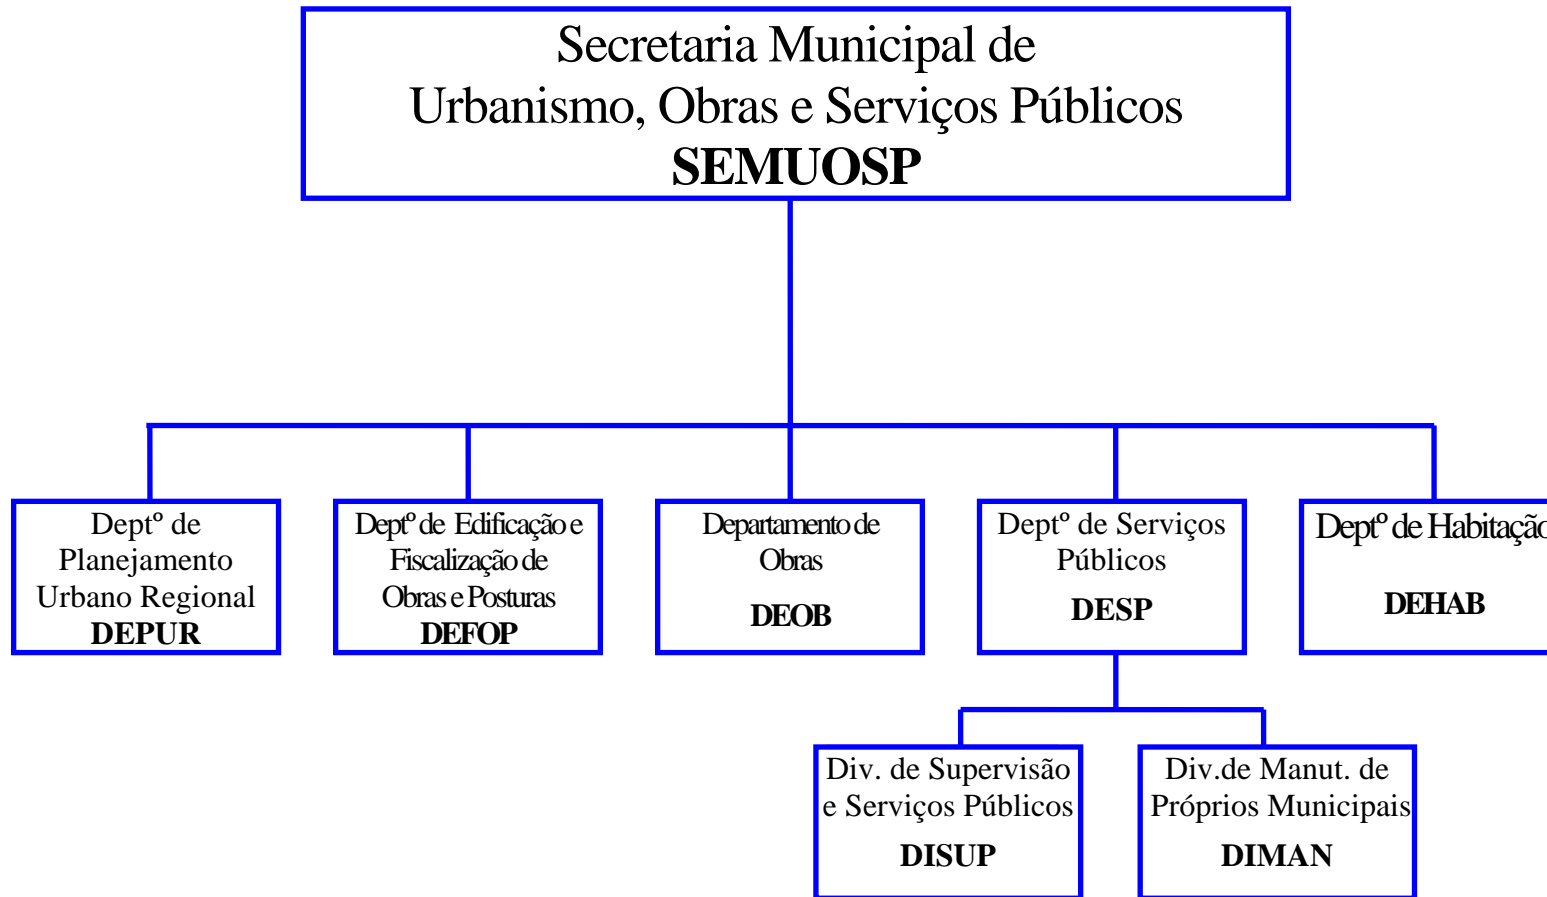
Secretaria Municipal de
Urbanismo, Obras e Serviços Públicos
SEMUOSP

Deptº de
Planejamento
Urbano Regional
DEPUR

Deptº de Edificação e
Fiscalização de
Obras e Posturas
DEFOP

Departamento de
Obras
DEOB

Deptº de Serviços
Públicos
DESP

Deptº de Habitação
DEHAB

Div. de Supervisão
e Serviços Públicos
DISUP

Div.de Manut. de
Próprios Municipais
DIMAN